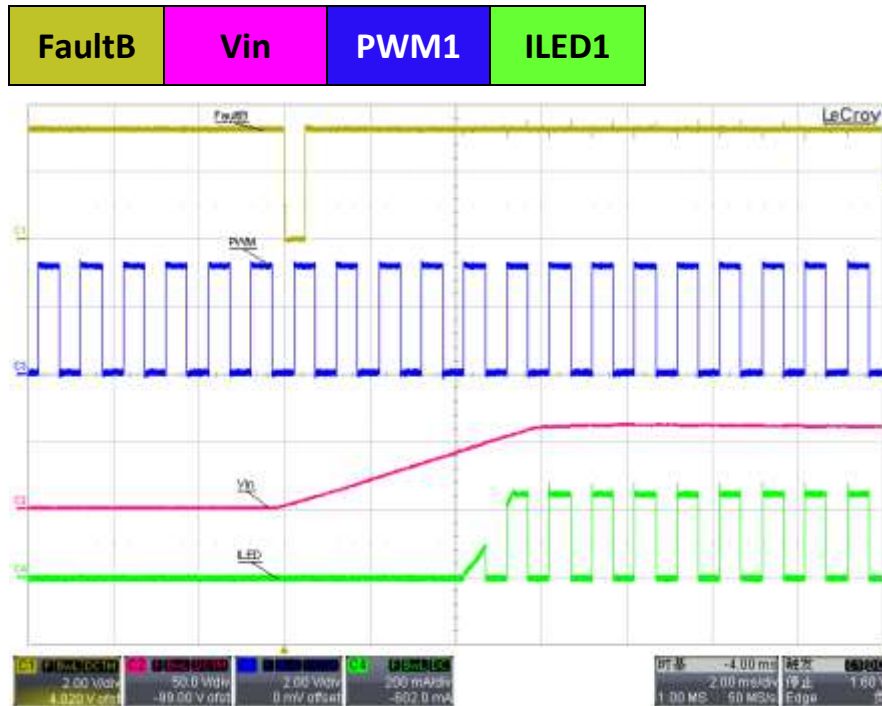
| FaultB | Vin | PWM1 | ILED1 |
|---|---|---|---|

FaultB
LeCroy
C1
PWM
C3
C2
Vin
C4
ILED

C1 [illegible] 2.00 V/div 4.020 V ofst
C2 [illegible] 50.0 V/div -99.00 V ofst
C3 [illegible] 2.00 V/div 0 mV offset
C4 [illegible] 200 mA/div -602.0 mA

时基 -4.00 ms
2.00 ms/div
1.00 MS 50 MS/s
触发 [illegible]
停止 1.60 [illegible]
Edge